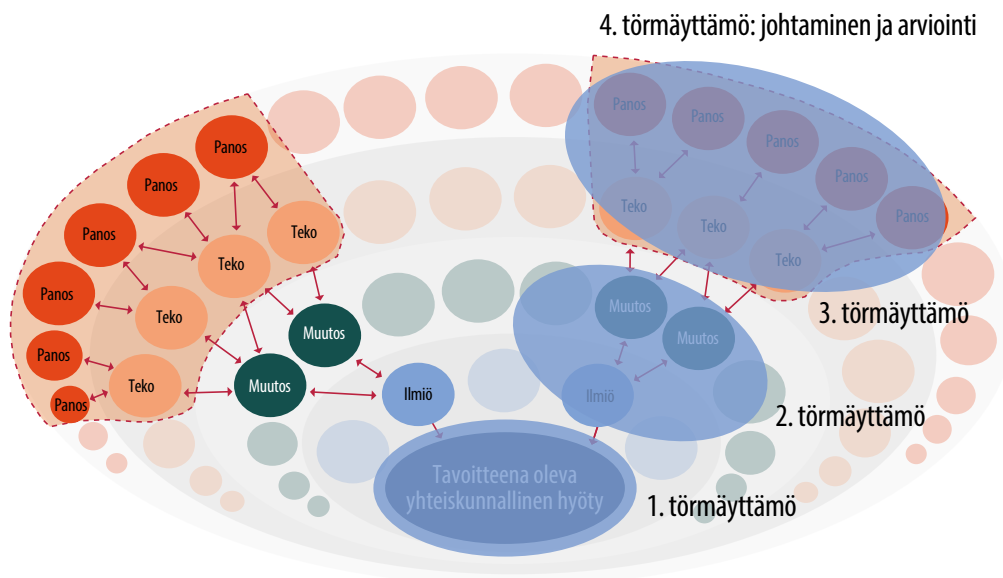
4. törmäyttämö: johtaminen ja arviointi

Panos
Panos
Panos
Panos
Panos
Panos

Teko
Teko
Teko
Teko

Muutos
Muutos

Ilmiö

Panos
Panos
Panos
Panos
Panos

Teko
Teko
Teko

Muutos
Muutos

Ilmiö

Tavoitteena oleva yhteiskunnallinen hyöty

3. törmäyttämö

2. törmäyttämö

1. törmäyttämö